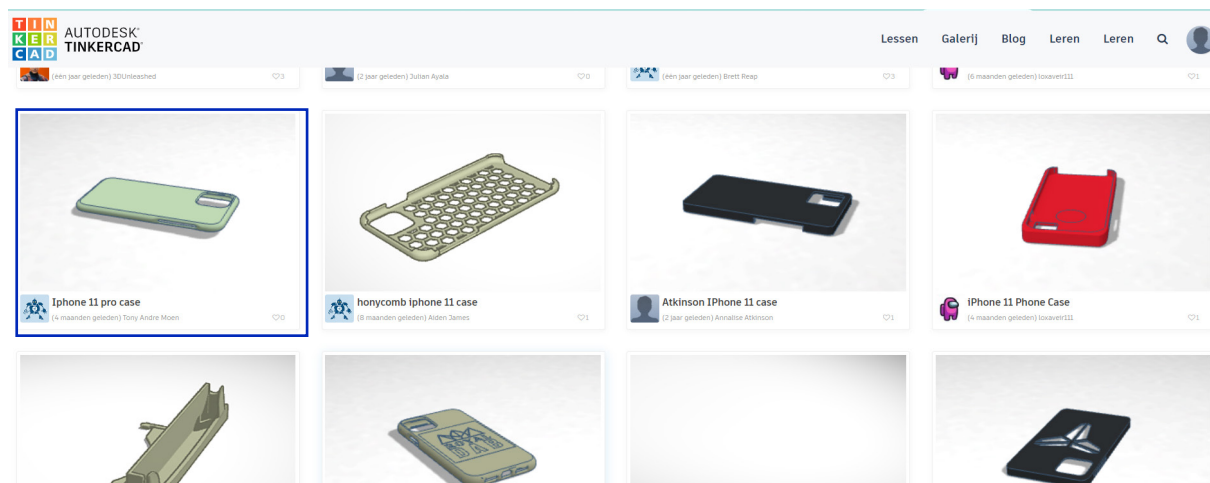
TIN KER CAD AUTODESK® TINKERCAD®

Lessen Galerij Blog Leren Leren

(één jaar geleden) 3DUnleashed ♡3

(2 jaar geleden) Julian Ayala ♡0

(één jaar geleden) Brett Reap ♡3

(6 maanden geleden) loxaveir111 ♡1

Iphone 11 pro case
(4 maanden geleden) Tony Andre Moen ♡0

honycomb iphone 11 case
(8 maanden geleden) Aiden James ♡1

Atkinson IPhone 11 case
(2 jaar geleden) Annalise Atkinson ♡1

iPhone 11 Phone Case
(4 maanden geleden) loxaveir111 ♡1